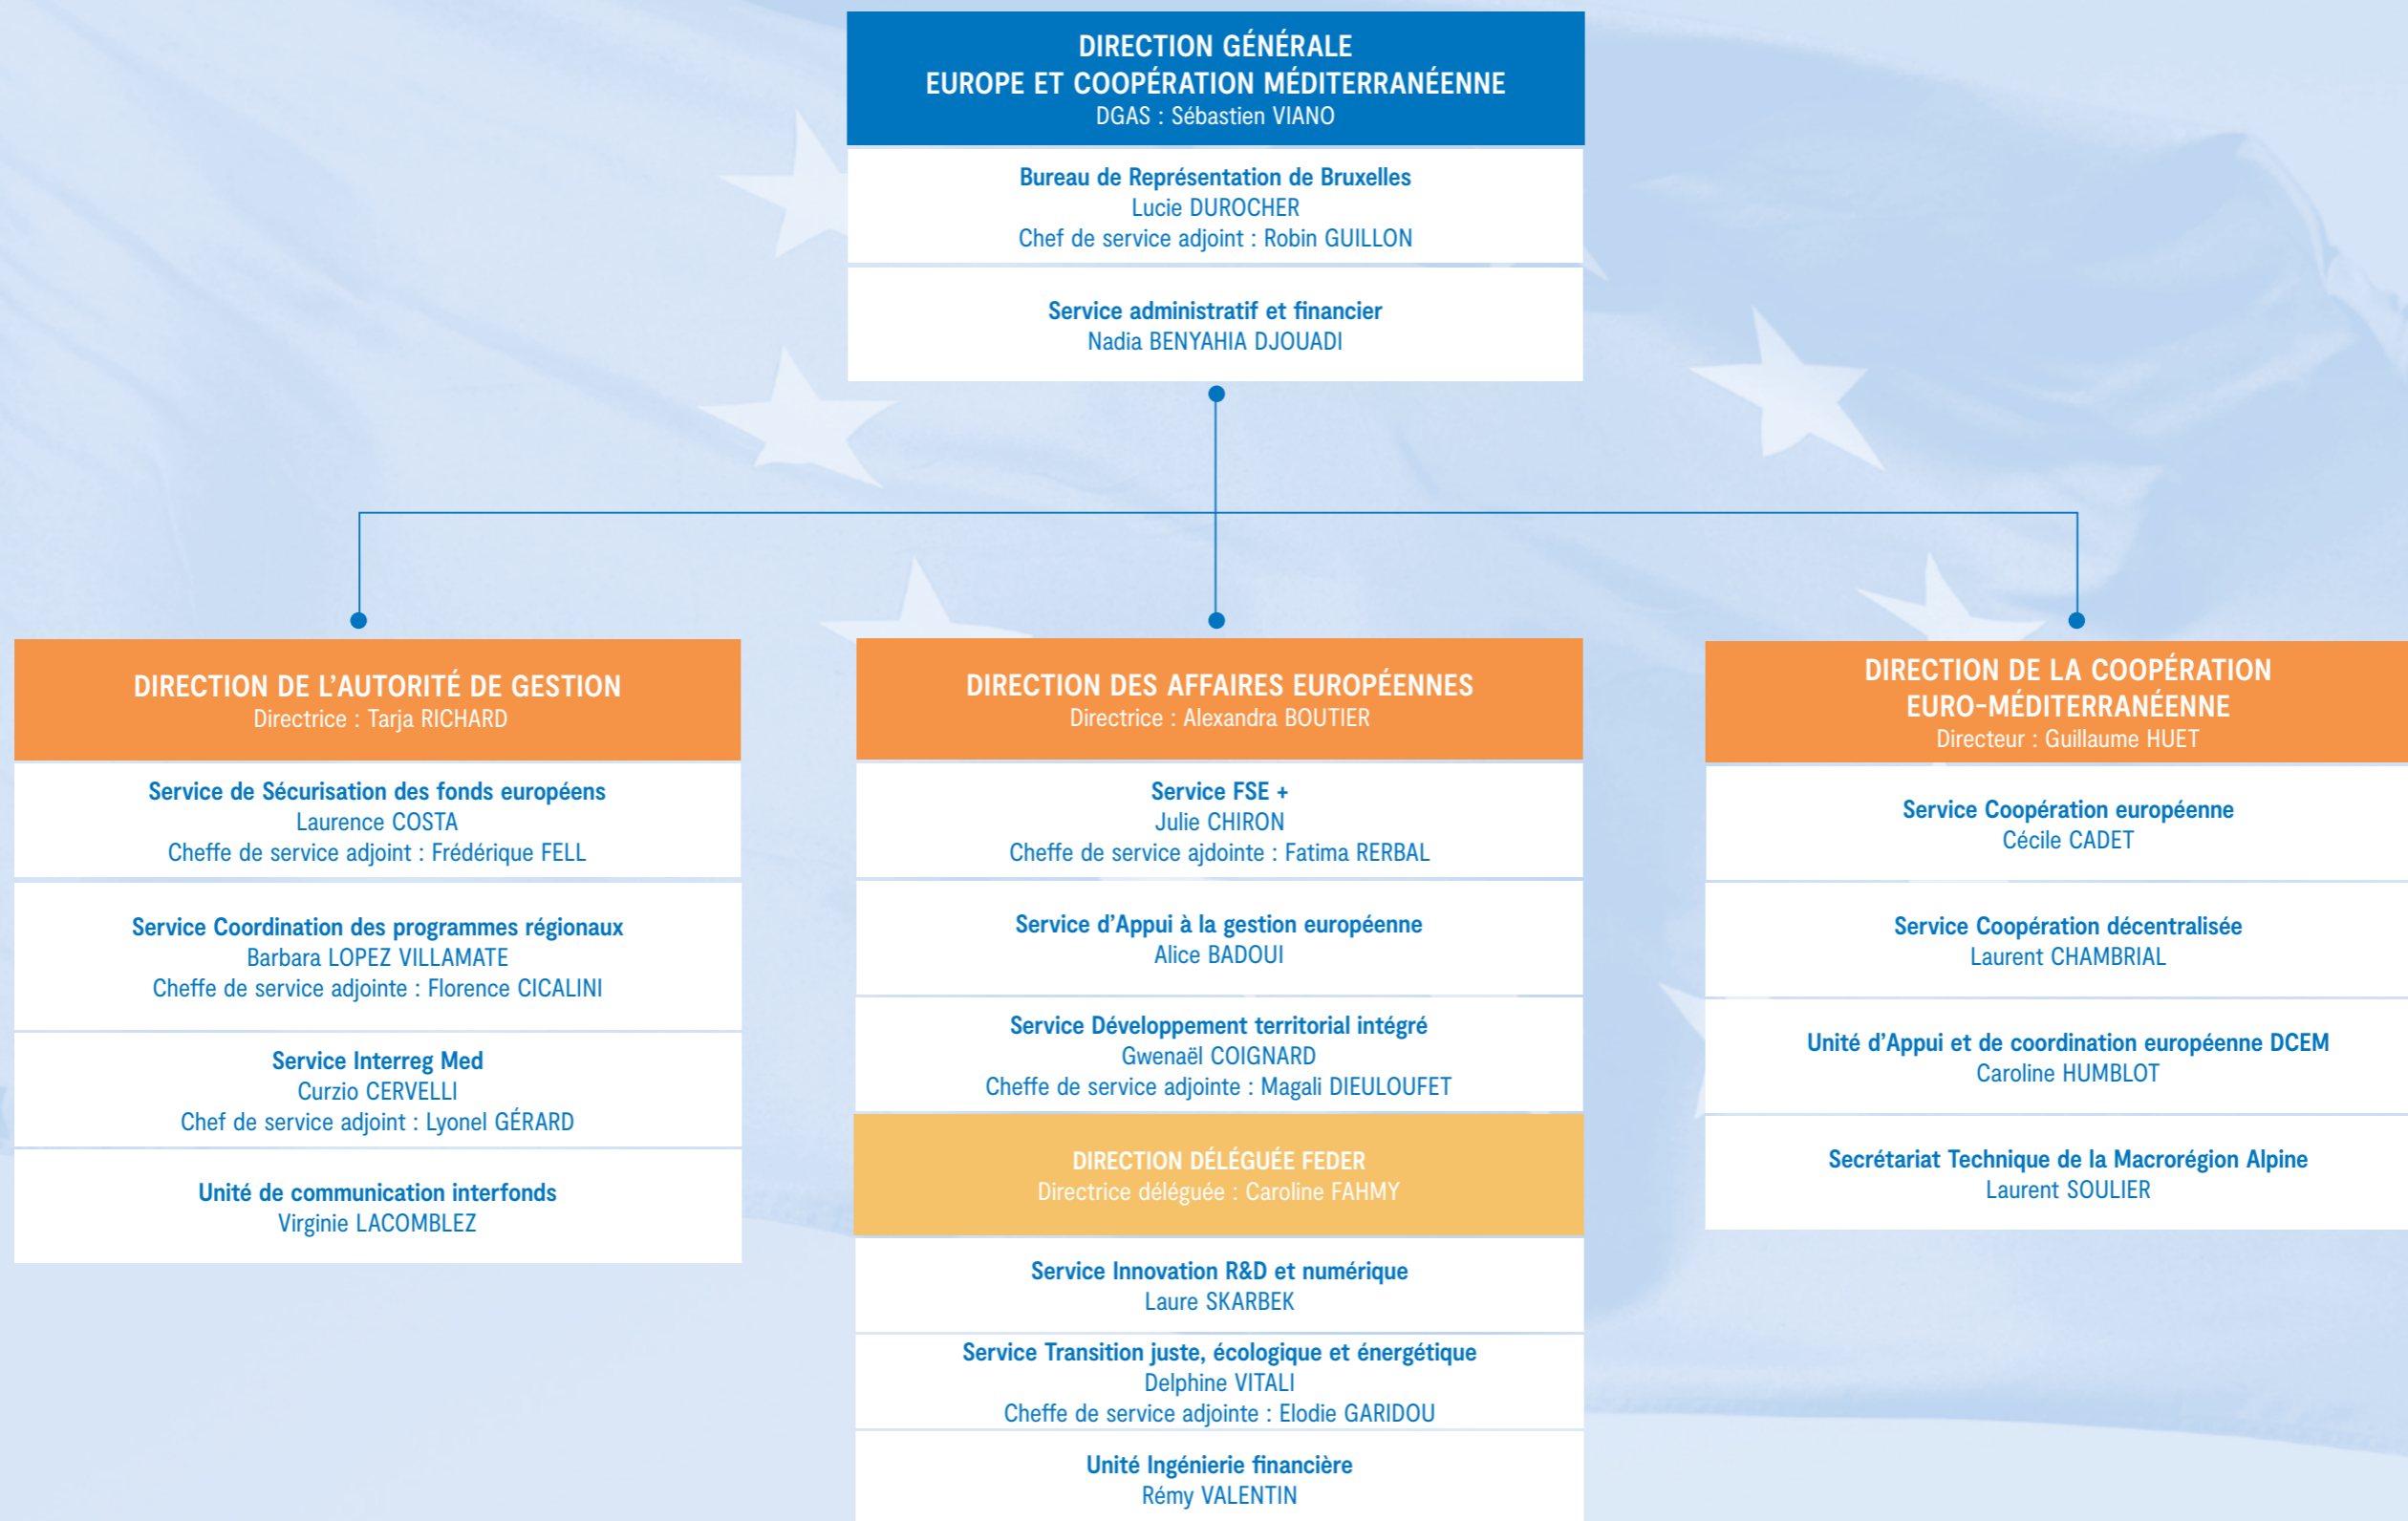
DIRECTION GÉNÉRALE
EUROPE ET COOPÉRATION MÉDITERRANÉENNE
DGAS : Sébastien VIANO

Bureau de Représentation de Bruxelles
Lucie DUROCHER
Chef de service adjoint : Robin GUILLON

Service administratif et financier
Nadia BENYAHIA DJOUADI

DIRECTION DE L'AUTORITÉ DE GESTION
Directrice : Tarja RICHARD

Service de Sécurisation des fonds européens
Laurence COSTA
Cheffe de service adjoint : Frédérique FELL

Service Coordination des programmes régionaux
Barbara LOPEZ VILLAMATE
Cheffe de service adjointe : Florence CICALINI

Service Interreg Med
Curzio CERVELLI
Chef de service adjoint : Lyonel GÉRARD

Unité de communication interfonds
Virginie LACOMBLEZ

DIRECTION DES AFFAIRES EUROPÉENNES
Directrice : Alexandra BOUTIER

Service FSE +
Julie CHIRON
Cheffe de service ajdointe : Fatima RERBAL

Service d'Appui à la gestion européenne
Alice BADOUI

Service Développement territorial intégré
Gwenaël COIGNARD
Cheffe de service adjointe : Magali DIEULOUFET

DIRECTION DÉLÉGUÉE FEDER
Directrice déléguée : Caroline FAHMY

Service Innovation R&D et numérique
Laure SKARBEK

Service Transition juste, écologique et énergétique
Delphine VITALI
Cheffe de service adjointe : Elodie GARIDOU

Unité Ingénierie financière
Rémy VALENTIN

DIRECTION DE LA COOPÉRATION EURO-MÉDITERRANÉENNE
Directeur : Guillaume HUET

Service Coopération européenne
Cécile CADET

Service Coopération décentralisée
Laurent CHAMBRIAL

Unité d'Appui et de coordination européenne DCEM
Caroline HUMBLOT

Secrétariat Technique de la Macrorégion Alpine
Laurent SOULIER